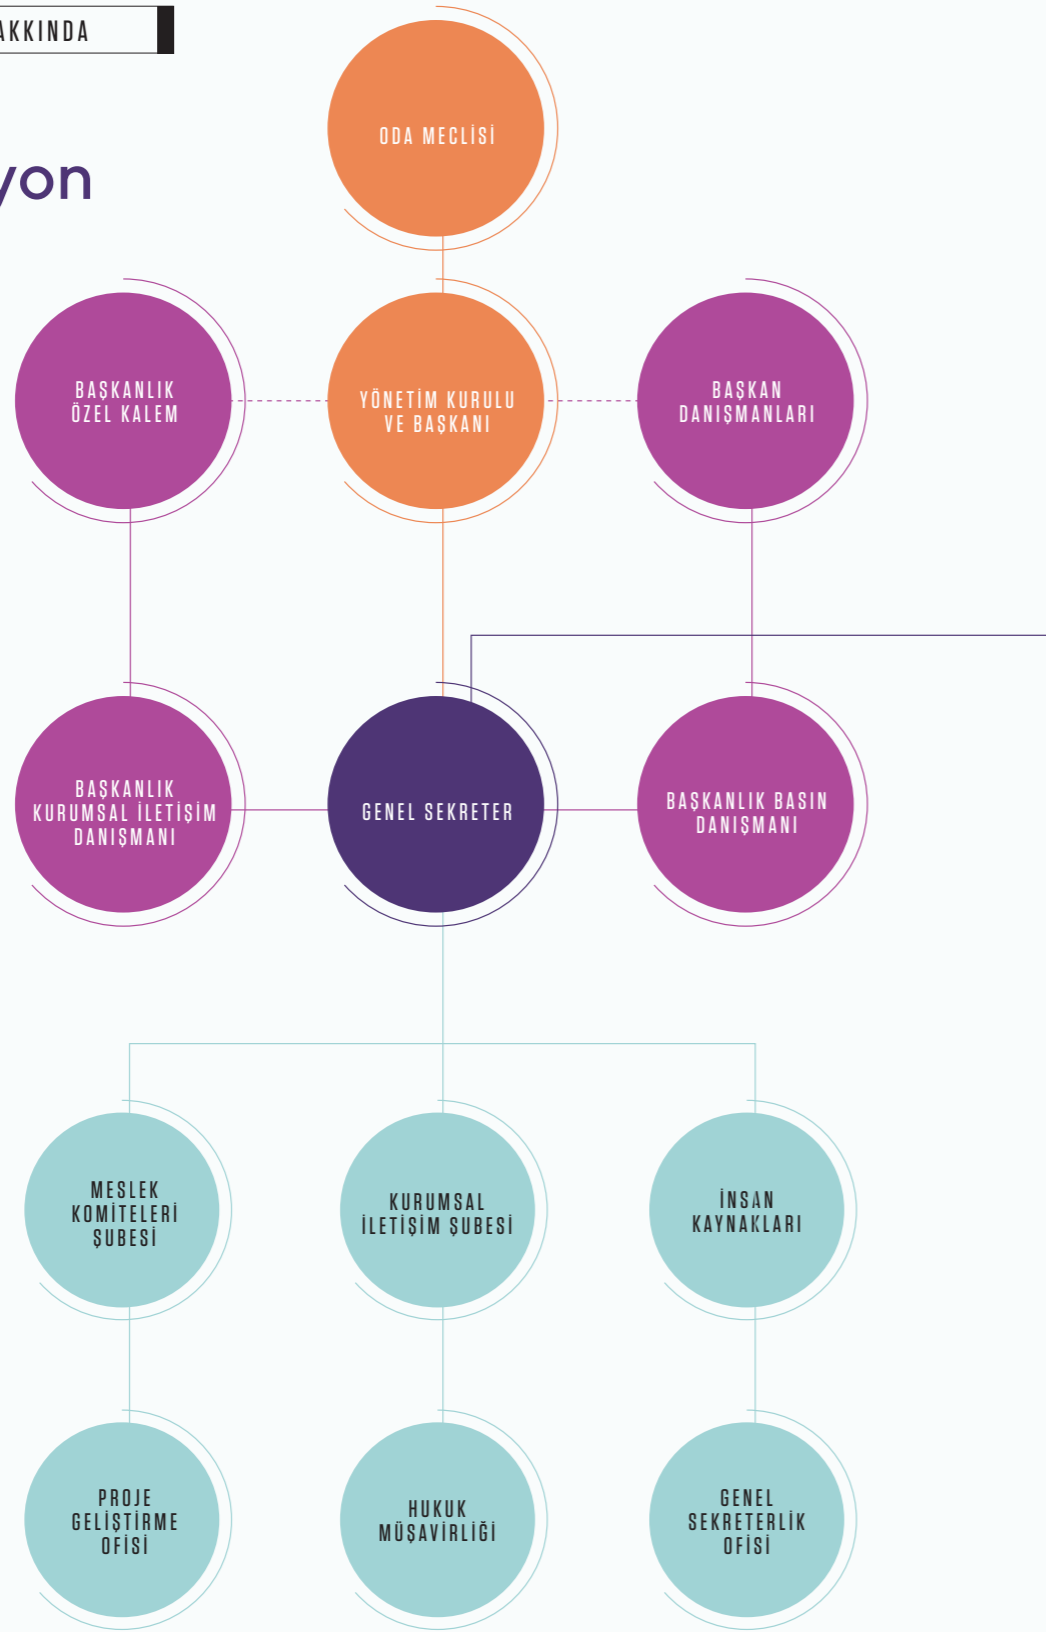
AKKINDA

yon

ODA MECLİSİ

BAŞKANLIK ÖZEL KALEM

YÖNETİM KURULU VE BAŞKANI

BAŞKAN DANIŞMANLARI

BAŞKANLIK KURUMSAL İLETİŞİM DANIŞMANI

GENEL SEKRETER

BAŞKANLIK BASIN DANIŞMANI

MESLEK KOMİTELERİ ŞUBESİ

KURUMSAL İLETİŞİM ŞUBESİ

İNSAN KAYNAKLARI

PROJE GELİŞTİRME OFİSİ

HUKUK MÜŞAVİRLİĞİ

GENEL SEKRETERLİK OFİSİ